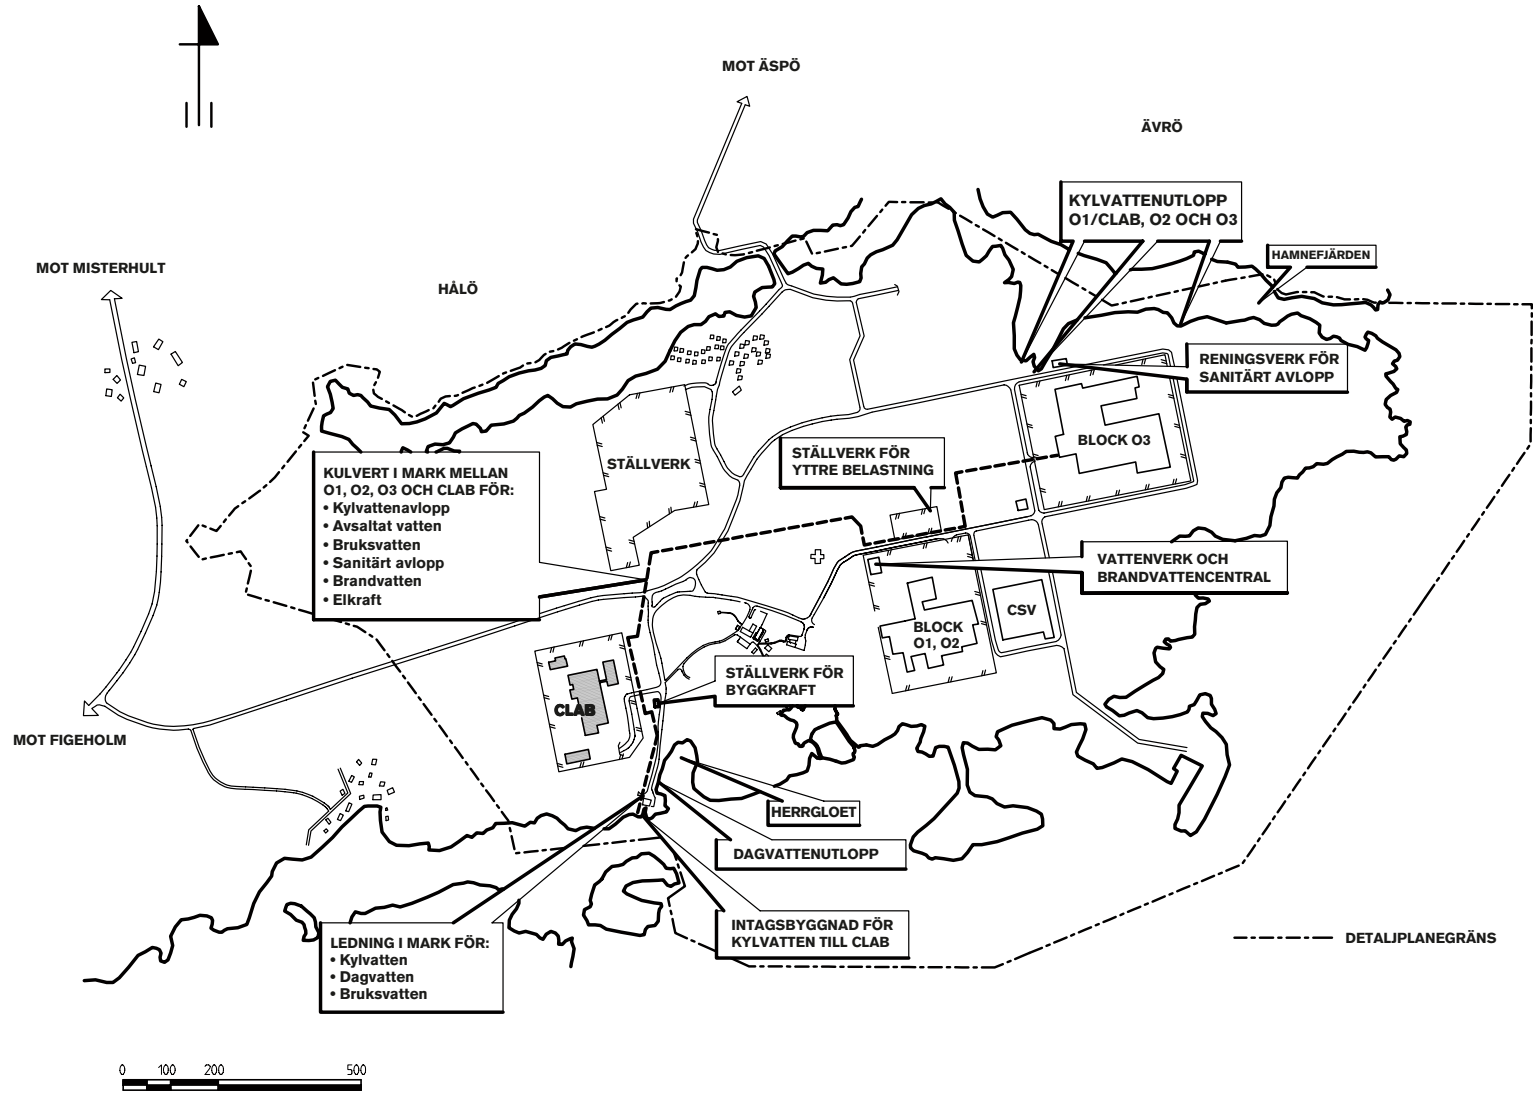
MOT ÄSPÖ

ÄVRÖ

KYLVATTENUTLOPP O1/CLAB, O2 OCH O3

HAMNEFJÄRDEN

MOT MISTERHULT

HÅLÖ

RENINGSVERK FÖR SANITÄRT AVLOPP

BLOCK O3

STÄLLVERK

STÄLLVERK FÖR YTTRE BELASTNING

KULVERT I MARK MELLAN O1, O2, O3 OCH CLAB FÖR:
• Kylvattenavlopp
• Avsaltat vatten
• Bruksvatten
• Sanitärt avlopp
• Brandvatten
• Elkraft

VATTENVERK OCH BRANDVATTENCENTRAL

CSV

BLOCK O1, O2

STÄLLVERK FÖR BYGGKRAFT

CLAB

MOT FIGEHOLM

HERRGLOET

DAGVATTENUTLOPP

INTAGSBYGGNAD FÖR KYLVATTEN TILL CLAB

DETALJPLANEGRÄNS

LEDNING I MARK FÖR:
• Kylvatten
• Dagvatten
• Bruksvatten

0 100 200 500